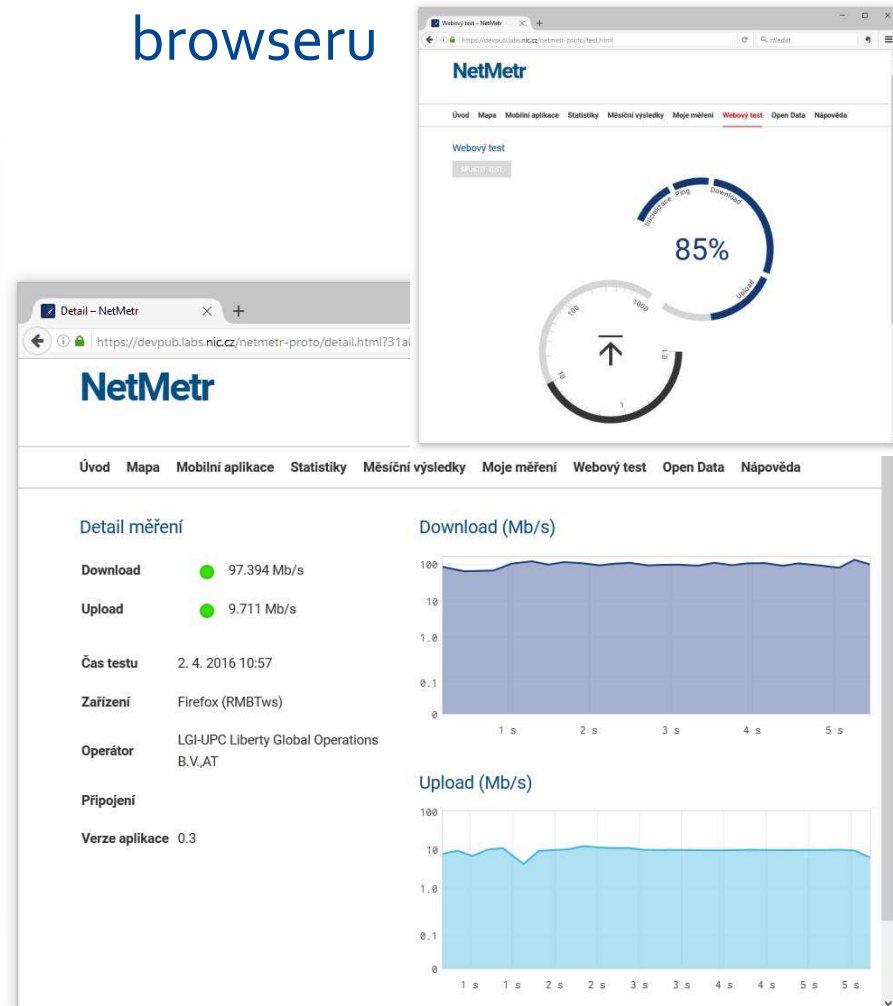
browseru

Webový test – NetMetr

https://devpub.labs.nic.cz/netmetr-proto/test.html

Hledat

NetMetr

Úvod Mapa Mobilní aplikace Statistiky Měsíční výsledky Moje měření Webový test Open Data Nápověda

Webový test

SPUSTIT TEST

Inicializace Ping Download Upload

85%

100 1000 0.1 1 10

Detail – NetMetr

https://devpub.labs.nic.cz/netmetr-proto/detail.html?31a

NetMetr

Úvod Mapa Mobilní aplikace Statistiky Měsíční výsledky Moje měření Webový test Open Data Nápověda

Detail měření

| | |
|---|---|
| Download | 97.394 Mb/s |
| Upload | 9.711 Mb/s |
| Čas testu | 2. 4. 2016 10:57 |
| Zařízení | Firefox (RMBTws) |
| Operátor | LGI-UPC Liberty Global Operations B.V.,AT |
| Připojení | |
| Verze aplikace | 0.3 |

Download (Mb/s)

100 10 1.0 0.1 0

1 s 2 s 3 s 4 s 5 s

Upload (Mb/s)

100 10 1.0 0.1 0

1 s 1 s 2 s 2 s 3 s 3 s 4 s 4 s 5 s 5 s